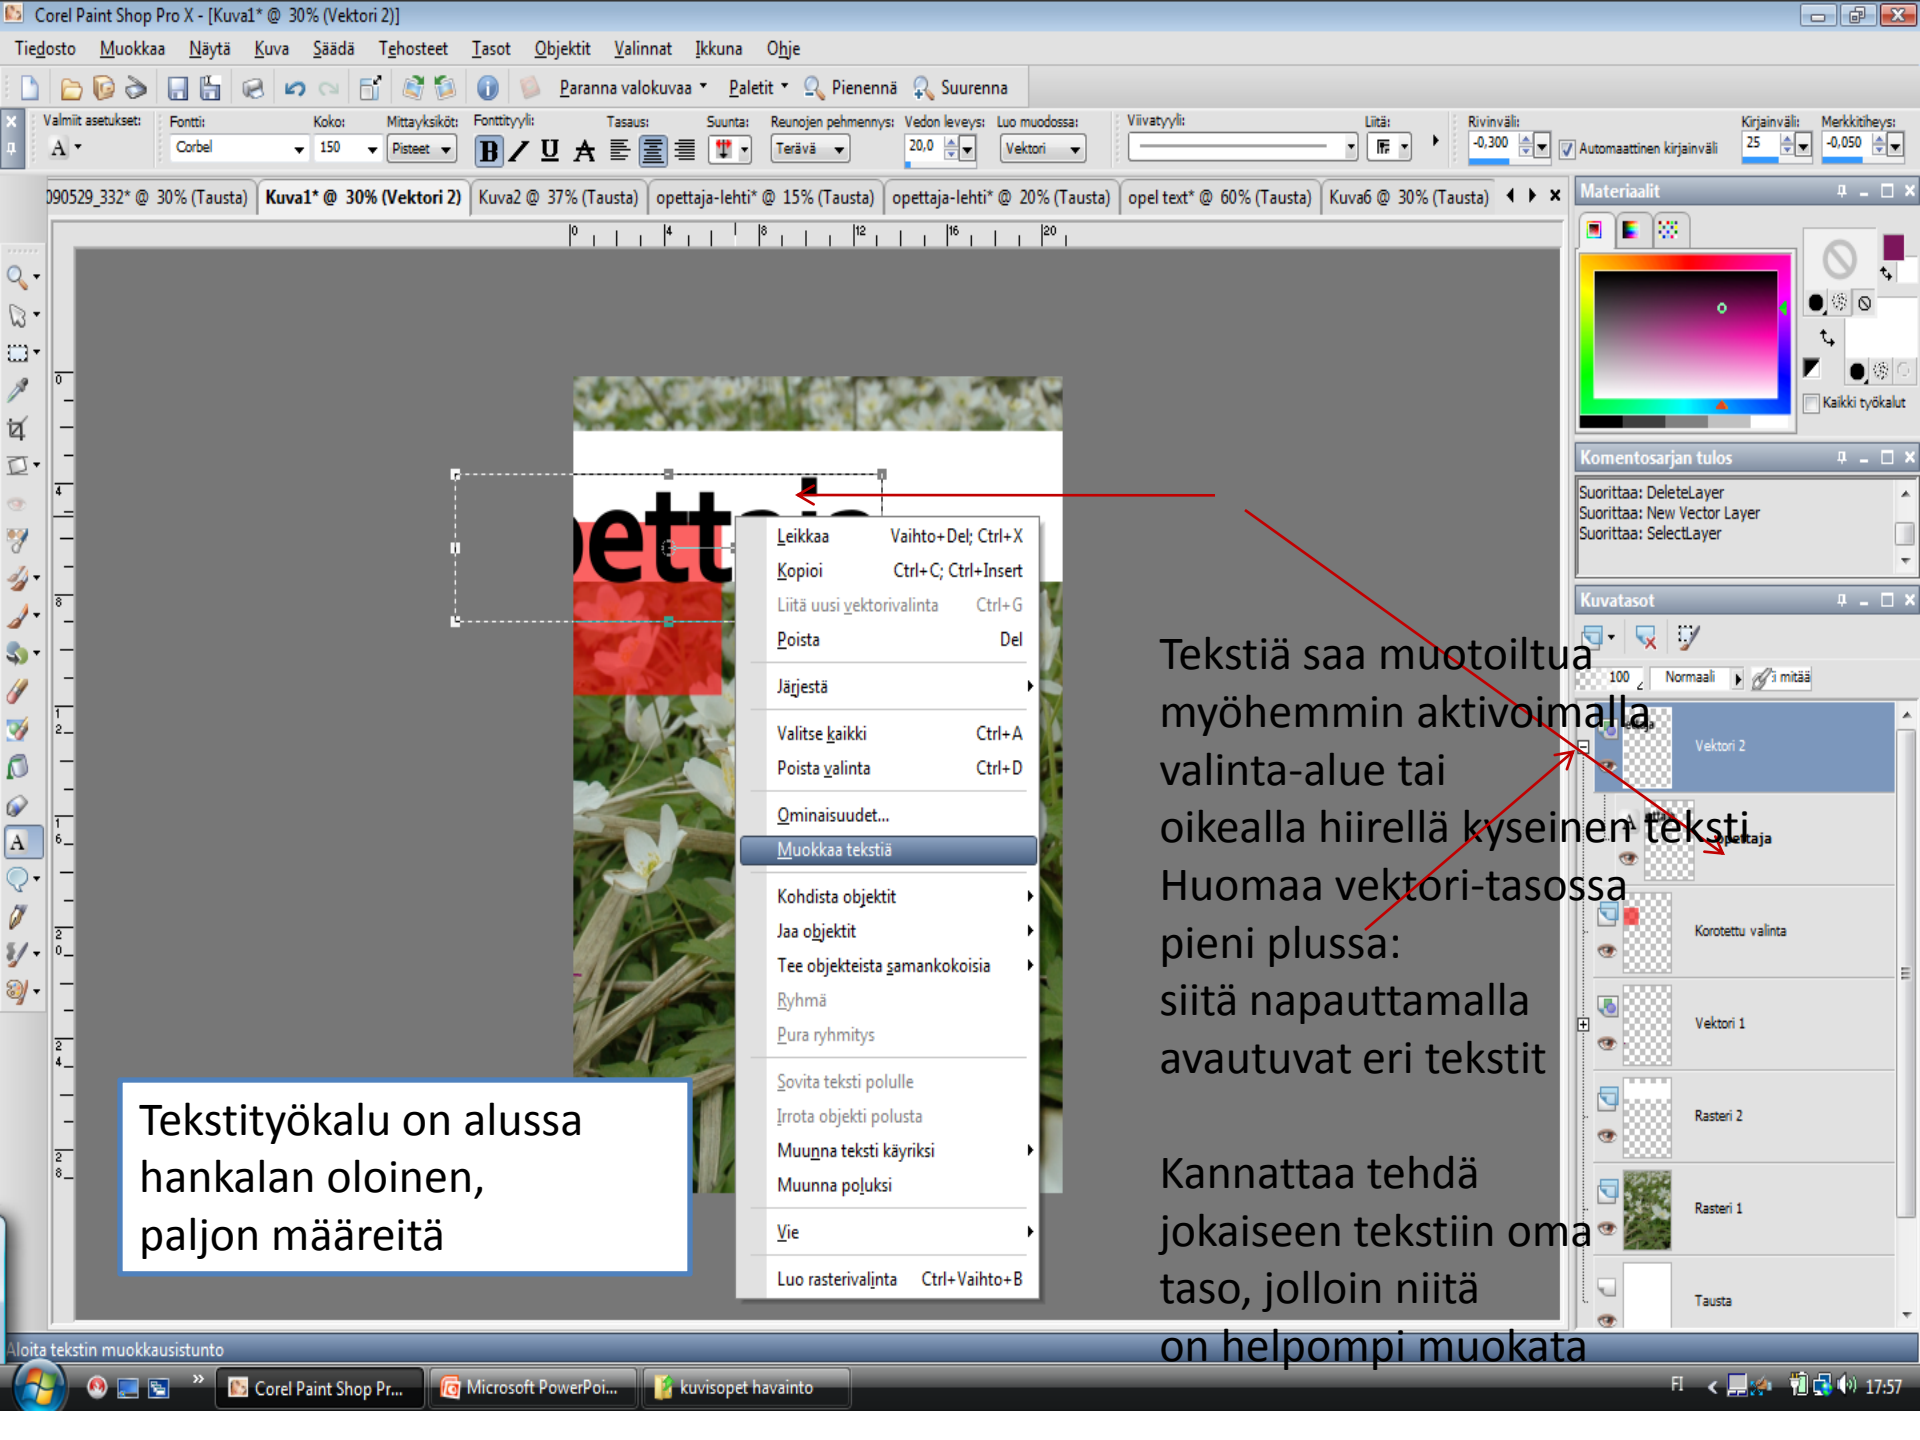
Corel Paint Shop Pro X - [Kuva1* @ 30% (Vektori 2)]

Tiedosto Muokkaa Näytä Kuva Säädä Tehosteet Tasot Objektit Valinnat Ikkuna Ohje

Paranna valokuvaa Paletit Pienennä Suurenna

Valmiit asetukset: Fontti: Corbel Koko: 150 Mittayksiköt: Pisteet Fonttityyli: Tasaus: Suunta: Reunojen pehmennys: Terävä Vedon leveys: 20,0 Luo muodossa: Vektori Viivatyyli: Liitä: Rivinväli: -0,300 Automaattinen kirjainväli Kirjainväli: 25 Merkkitiheys: -0,050

090529_332* @ 30% (Tausta) Kuva1* @ 30% (Vektori 2) Kuva2 @ 37% (Tausta) opettaja-lehti* @ 15% (Tausta) opettaja-lehti* @ 20% (Tausta) opel text* @ 60% (Tausta) Kuva6 @ 30% (Tausta)

Materiaalit

Kaikki työkalut

Komentosarjan tulos

Suorittaa: DeleteLayer
Suorittaa: New Vector Layer
Suorittaa: SelectLayer

Kuvatasot

100 Normaali mitää

Vektori 2
opettaja
Korotettu valinta
Vektori 1
Rasteri 2
Rasteri 1
Tausta

ettaja

Leikkaa Vaihto+Del; Ctrl+X
Kopioi Ctrl+C; Ctrl+Insert
Liitä uusi vektorivalinta Ctrl+G
Poista Del
Järjestä
Valitse kaikki Ctrl+A
Poista valinta Ctrl+D
Ominaisuudet...
Muokkaa tekstiä
Kohdista objektit
Jaa objektit
Tee objekteista samankokoisia
Ryhmä
Pura ryhmitys
Sovita teksti polulle
Irrota objekti polusta
Muunna teksti käyriksi
Muunna poluksi
Vie
Luo rasterivalinta Ctrl+Vaihto+B

Tekstiä saa muotoiltua myöhemmin aktivoimalla valinta-alue tai oikealla hiirellä kyseinen teksti. Huomaa vektori-tasossa pieni plussa: siitä napauttamalla avautuvat eri tekstit

Kannattaa tehdä jokaiseen tekstiin oma taso, jolloin niitä on helpompi muokata

Tekstityökalu on alussa hankalan oloinen, paljon määreitä

Aloita tekstin muokkausistunto

Corel Paint Shop Pr... Microsoft PowerPoi... kuvisopet havainto FI 17:57